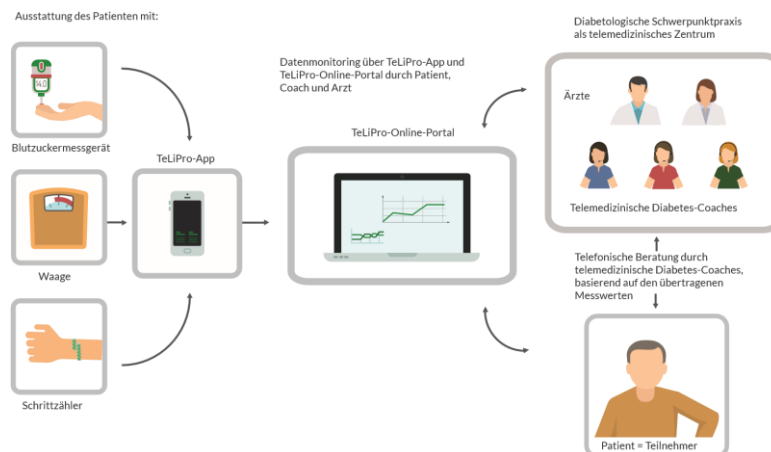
Ausstattung des Patienten mit:

Blutzuckermessgerät

Waage

Schrittzähler

TeLiPro-App

Datenmonitoring über TeLiPro-App und TeLiPro-Online-Portal durch Patient, Coach und Arzt

TeLiPro-Online-Portal

Diabetologische Schwerpunktpraxis als telemedizinisches Zentrum

Ärzte

Telemedizinische Diabetes-Coaches

Telefonische Beratung durch telemedizinische Diabetes-Coaches, basierend auf den übertragenen Messwerten

Patient = Teilnehmer